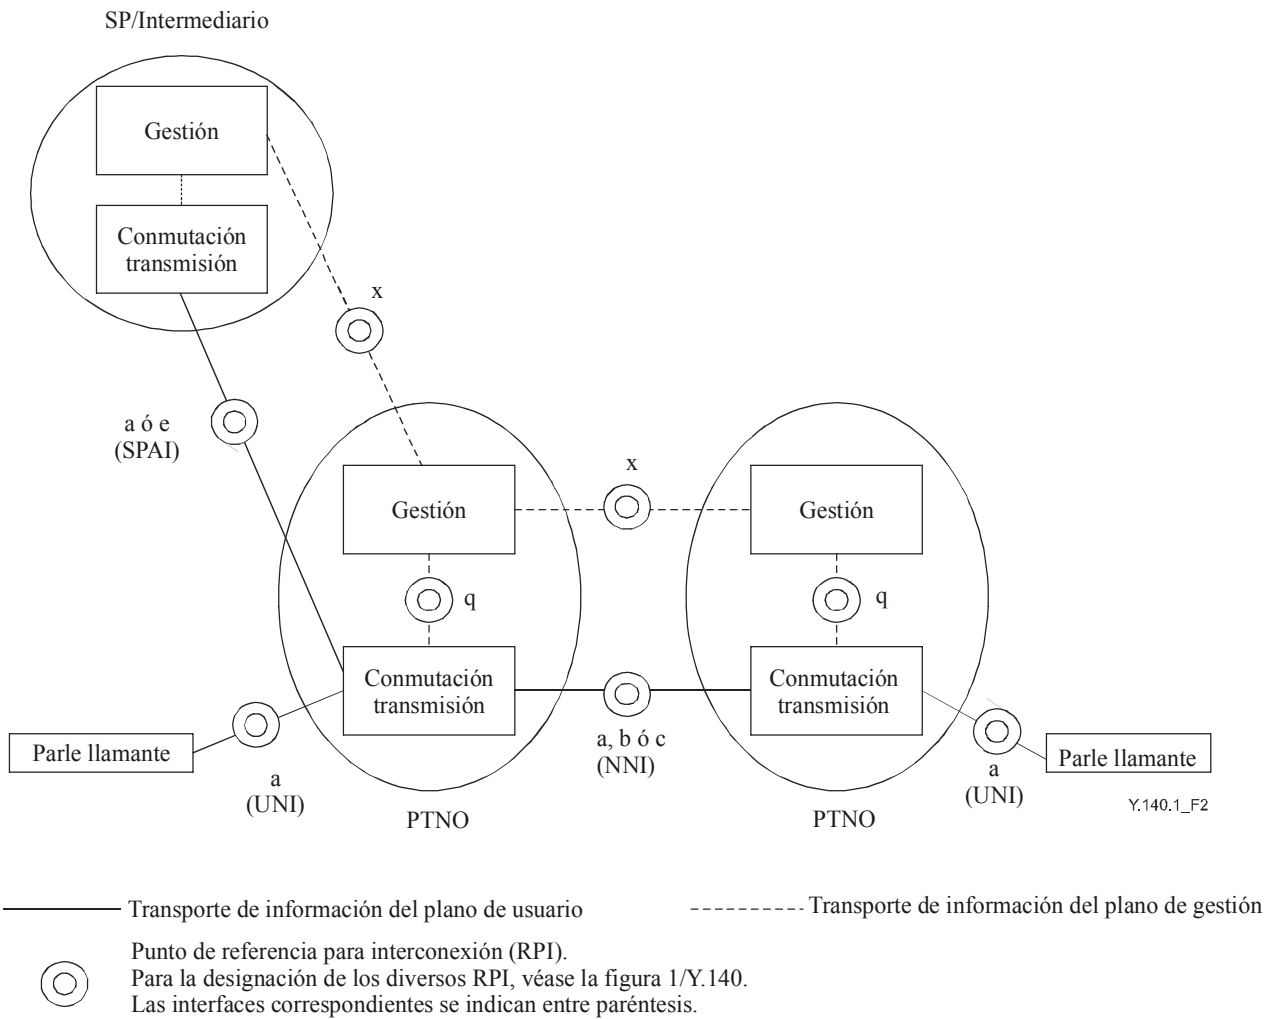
SP/Intermediario

Gestión

Conmutación transmisión

x

a ó e
(SPAI)

x

Gestión

Gestión

q

q

Conmutación transmisión

Conmutación transmisión

Parle llamante

a
(UNI)

a, b ó c
(NNI)

Parle llamante

a
(UNI)

PTNO

PTNO

Y.140.1_F2

Transporte de información del plano de usuario

Transporte de información del plano de gestión

Punto de referencia para interconexión (RPI).
Para la designación de los diversos RPI, véase la figura 1/Y.140.
Las interfaces correspondientes se indican entre paréntesis.